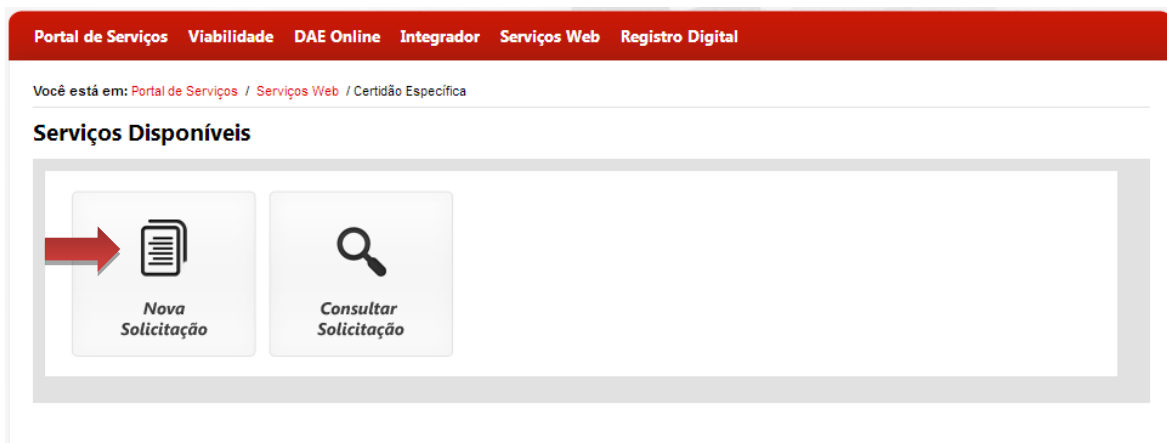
Portal de Serviços Viabilidade DAE Online Integrador Serviços Web Registro Digital

Você está em: Portal de Serviços / Serviços Web / Certidão Específica

Serviços Disponíveis

Nova Solicitação

Consultar Solicitação